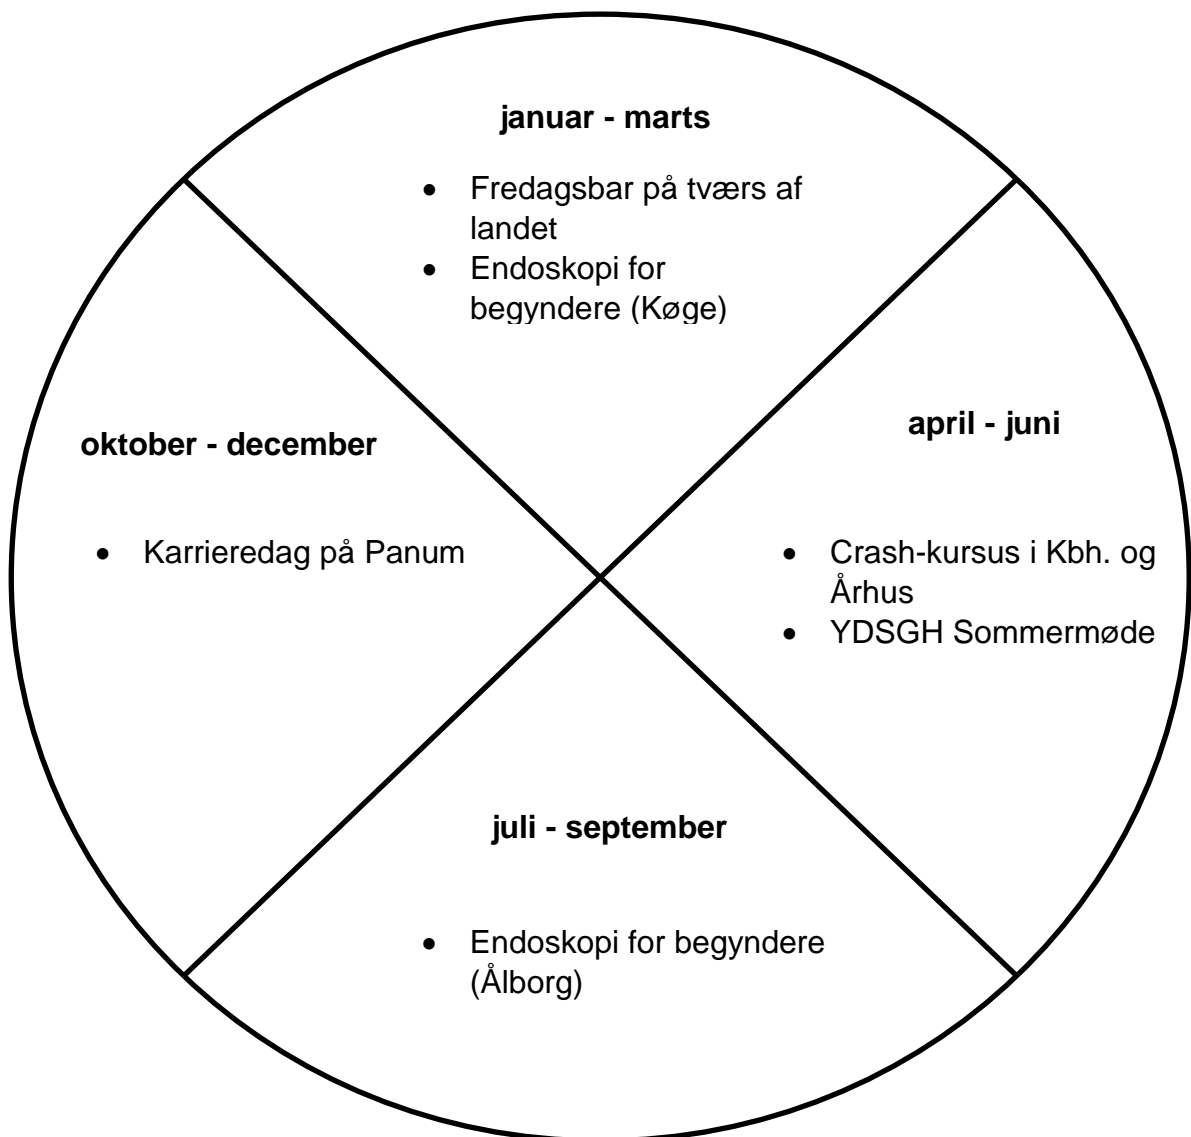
**januar - marts**

- Fredagsbar på tværs af landet
- Endoskopi for begyndere (Køge)

**oktober - december**

- Karrieredag på Panum

**april - juni**

- Crash-kursus i Kbh. og Århus
- YDSGH Sommermøde

**juli - september**

- Endoskopi for begyndere (Ålborg)